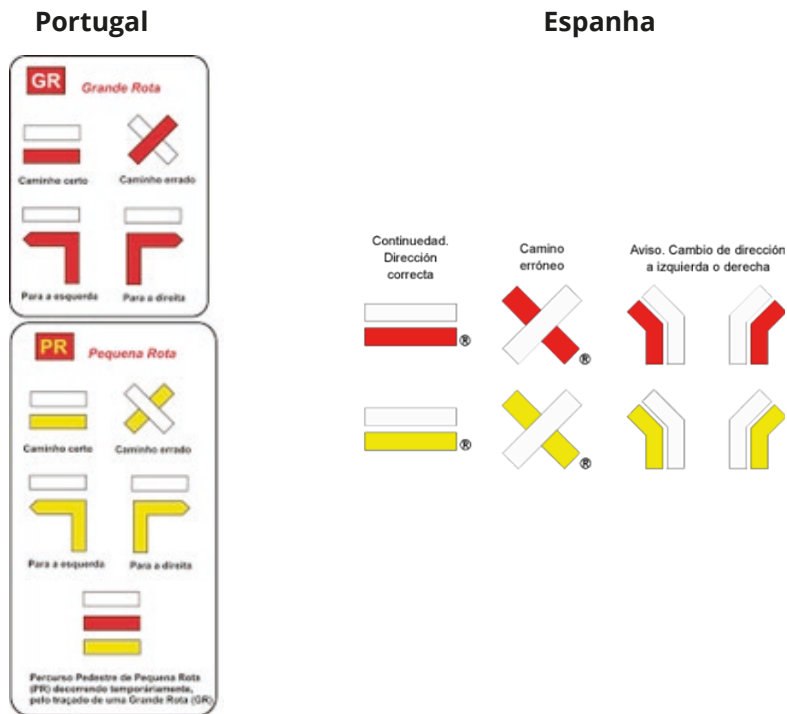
Portugal

GR Grande Rota

Caminho certo

Caminho errado

Para a esquerda

Para a direita

PR Pequena Rota

Caminho certo

Caminho errado

Para a esquerda

Para a direita

Percurso Pedestre de Pequena Rota (PR) decorrendo temporariamente, pelo traçado de uma Grande Rota (GR)

Espanha

Continuedad. Dirección correcta

®

®

Camino erróneo

®

®

Aviso. Cambio de dirección a izquierda o derecha